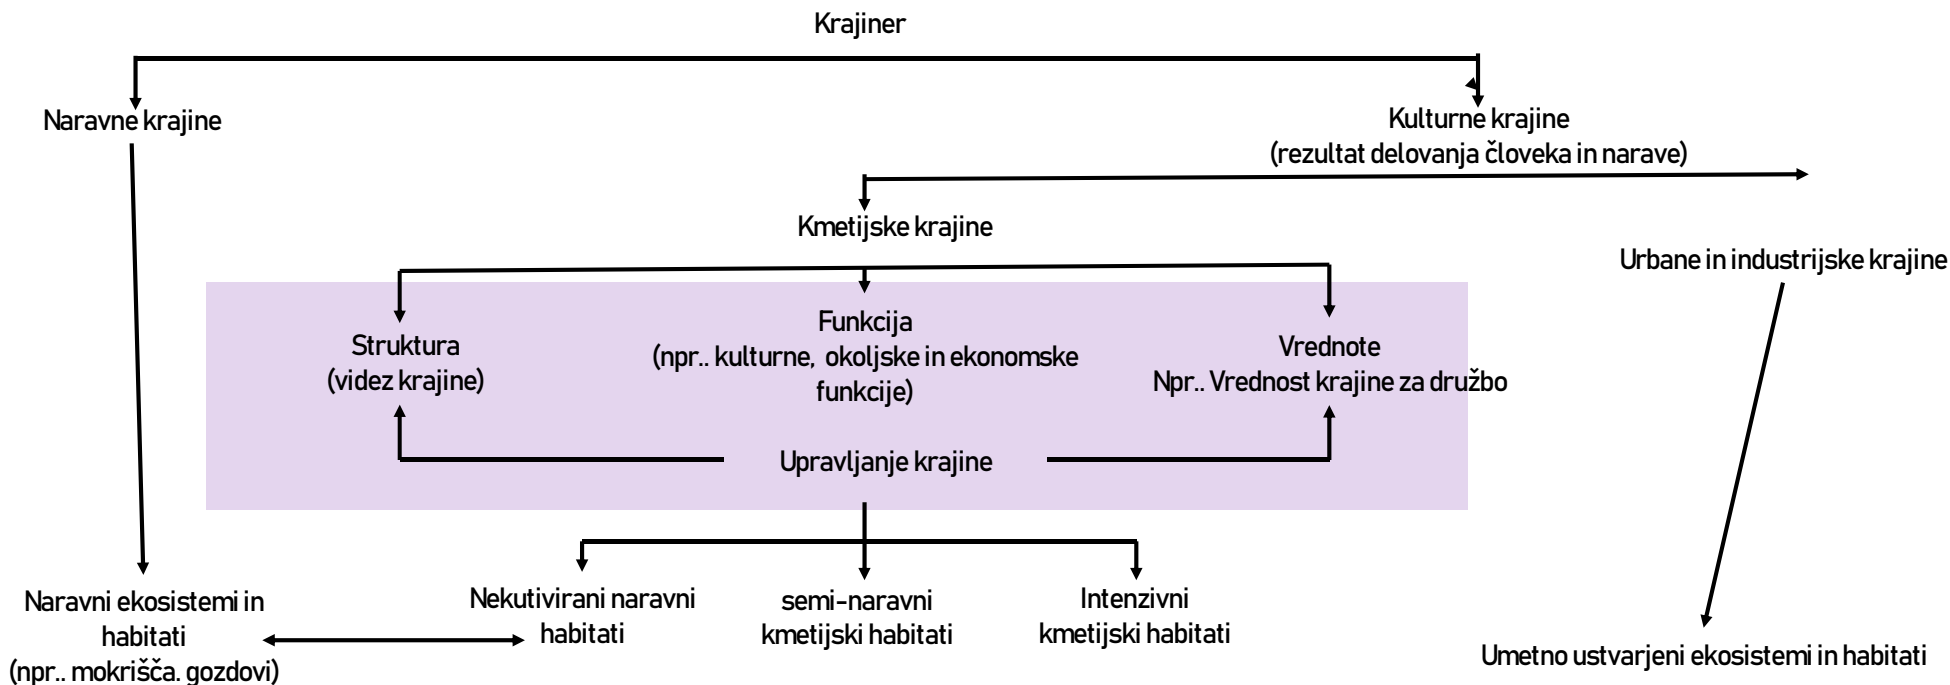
Krajiner

Naravne krajine

Kulturne krajine
(rezultat delovanja človeka in narave)

Kmetijske krajine

Urbane in industrijske krajine

Struktura
(videz krajine)

Funkcija
(npr.. kulturne, okoljske in ekonomske funkcije)

Vrednote
Npr.. Vrednost krajine za družbo

Upravljanje krajine

Naravni ekosistemi in habitati
(npr.. mokrišča. gozdovi)

Nekutivirani naravni habitati

semi-naravni kmetijski habitati

Intenzivni kmetijski habitati

Umetno ustvarjeni ekosistemi in habitati